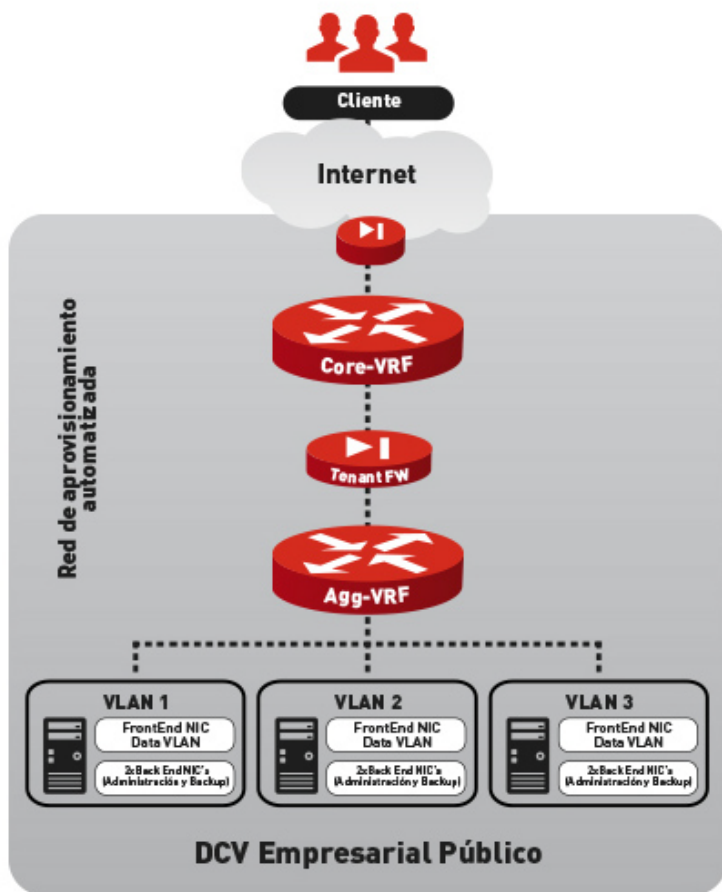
Cliente

Internet

Red de aprovisionamiento automatizada

Core-VRF

Tenant FW

Agg-VRF

VLAN 1
FrontEnd NIC Data VLAN
2xBack End NIC's (Administración y Backup)

VLAN 2
FrontEnd NIC Data VLAN
2xBack End NIC's (Administracióny Backup)

VLAN 3
FrontEnd NIC Data VLAN
2xBack End NIC's (Administracióny Backup)

DCV Empresarial Público